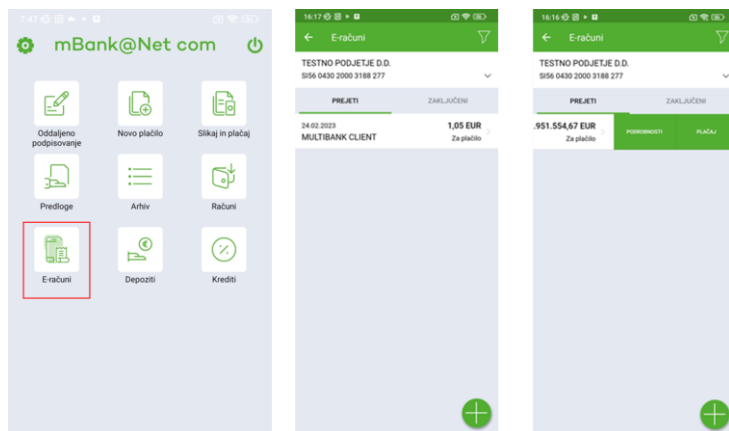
7:47

mBank@Net com

Oddaljeno podpisovanje

Novo plačilo

Slikaj in plačaj

Predloge

Arhiv

Računi

E-računi

Depoziti

Krediti

16:17

E-računi

TESTNO PODJETJE D.D.
SI56 0430 2000 3188 277

PREJETI

ZAKLJUČENI

24.02.2023
MULTIBANK CLIENT

1,05 EUR
Za plačilo

16:16

E-računi

TESTNO PODJETJE D.D.
SI56 0430 2000 3188 277

PREJETI

ZAKLJUČENI

.951.554,67 EUR
Za plačilo

PODROBNOSTI

PLAČAJ